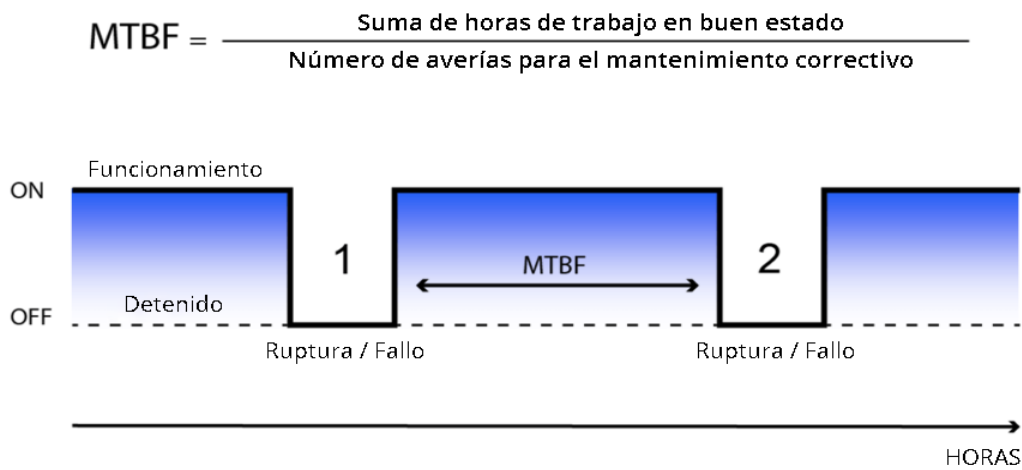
$\text{MTBF} = \frac{\text{Suma de horas de trabajo en buen estado}}{\text{Número de averías para el mantenimiento correctivo}}$

Funcionamiento

ON

1

MTBF

2

Detenido

OFF

Ruptura / Fallo

Ruptura / Fallo

HORAS